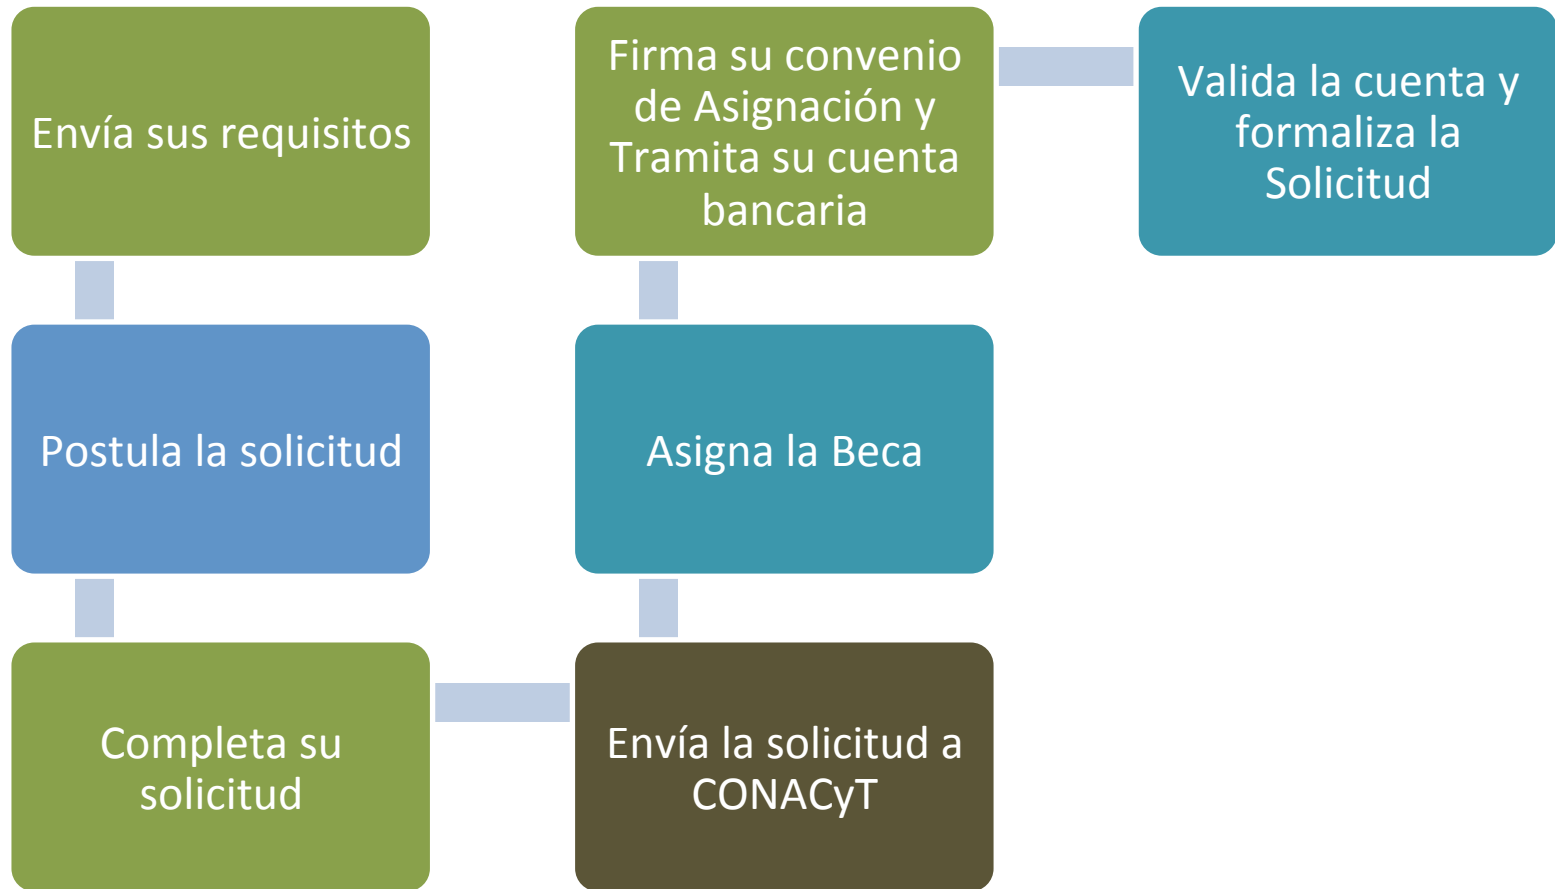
Envía sus requisitos

Postula la solicitud

Completa su solicitud

Envía la solicitud a CONACyT

Asigna la Beca

Firma su convenio de Asignación y Tramita su cuenta bancaria

Valida la cuenta y formaliza la Solicitud